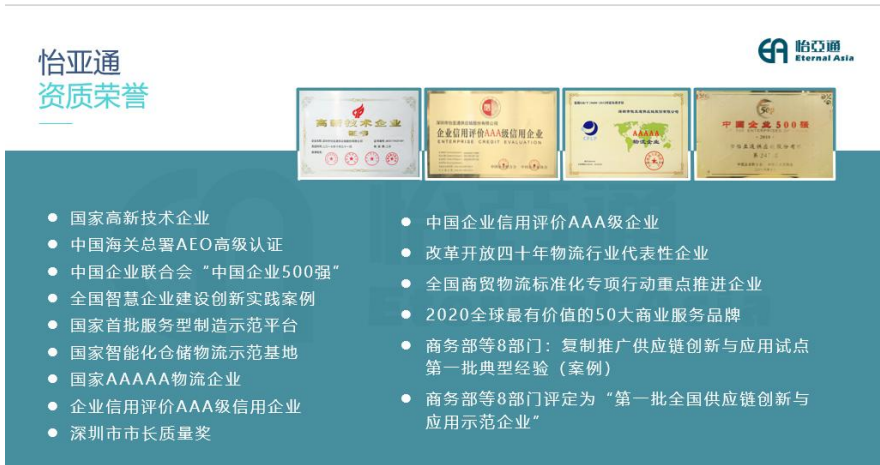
怡亚通
资质荣誉

怡亞通
Eternal Asia

高新技术企业
证书

企业信用评价AAA级信用企业
ENTERPRISE CREDIT EVALUATION

AAAAA
物流企业

中国企业500强

- 国家高新技术企业
- 中国海关总署AEO高级认证
- 中国企业联合会“中国企业500强”
- 全国智慧企业建设创新实践案例
- 国家首批服务型制造示范平台
- 国家智能化仓储物流示范基地
- 国家AAAAA物流企业
- 企业信用评价AAA级信用企业
- 深圳市市长质量奖

- 中国企业信用评价AAA级企业
- 改革开放四十年物流行业代表性企业
- 全国商贸物流标准化专项行动重点推进企业
- 2020全球最有价值的50大商业服务品牌
- 商务部等8部门：复制推广供应链创新与应用试点第一批典型经验（案例）
- 商务部等8部门评定为“第一批全国供应链创新与应用示范企业”